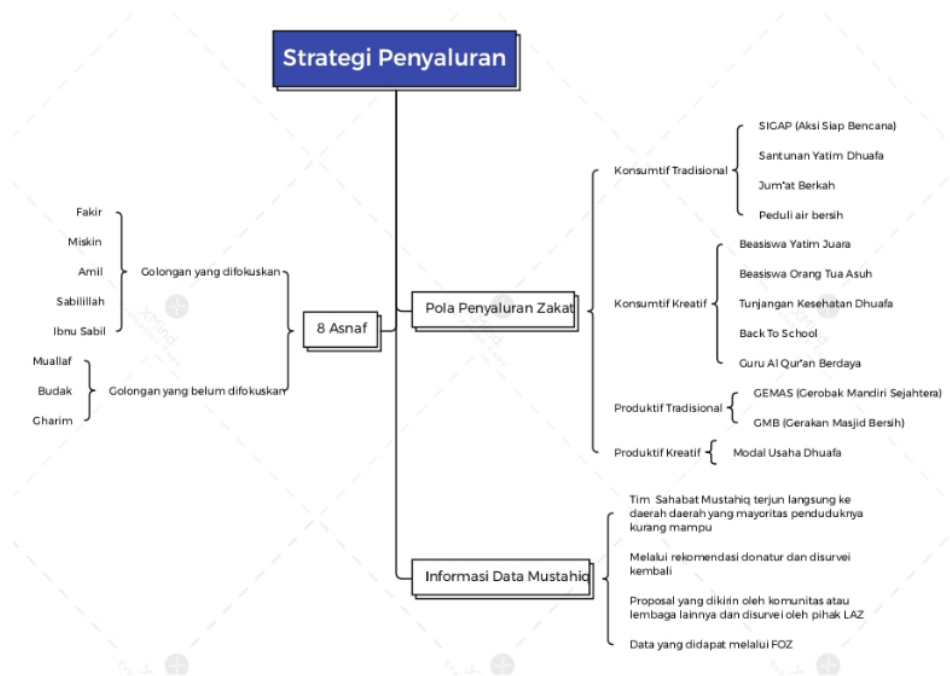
Strategi Penyaluran

8 Asnaf

Golongan yang difokuskan

Fakir

Miskin

Amil

Sabilillah

Ibnu Sabil

Golongan yang belum difokuskan

Muallaf

Budak

Gharim

Pola Penyaluran Zakat

Konsumtif Tradisional

SIGAP (Aksi Siap Bencana)

Santunan Yatim Dhuafa

Jum'at Berkah

Peduli air bersih

Konsumtif Kreatif

Beasiswa Yatim Juara

Beasiswa Orang Tua Asuh

Tunjangan Kesehatan Dhuafa

Back To School

Guru Al Qur'an Berdaya

Produktif Tradisional

GEMAS (Gerobak Mandiri Sejahtera)

GMB (Gerakan Masjid Bersih)

Produktif Kreatif

Modal Usaha Dhuafa

Informasi Data Mustahiq

Tim Sahabat Mustahiq terjun langsung ke daerah daerah yang mayoritas penduduknya kurang mampu

Melalui rekomendasi donatur dan disurvei kembali

Proposal yang dikirim oleh komunitas atau lembaga lainnya dan disurvei oleh pihak LAZ

Data yang didapat melalui FOZ